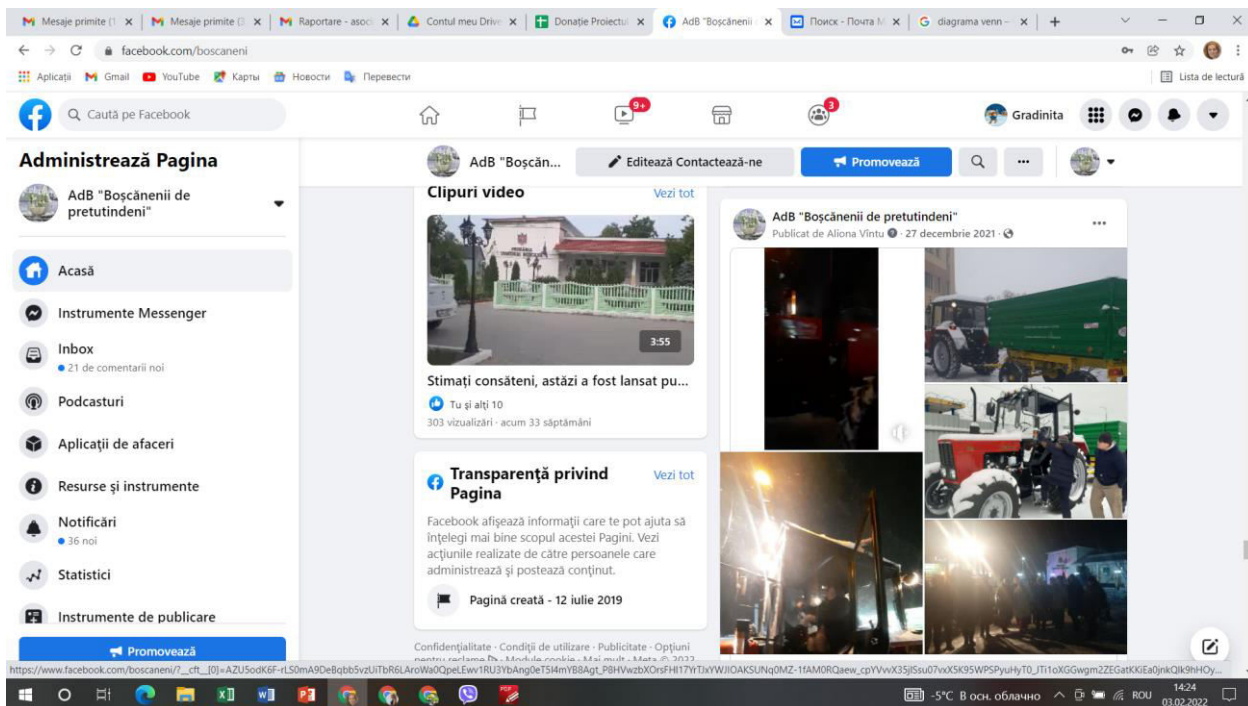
Mesaje primite (1 | Mesaje primite (3 | Raportare - asoci | Contul meu Drive | Donație Proiectul | AdB "Boșcănenii | Поиск - Почта M | diagrama venn -

facebook.com/boscaneni

Aplicații | Gmail | YouTube | Карты | Новости | Перевести | Lista de lectură

Caută pe Facebook

9+ | 3 | Gradinita

Administrează Pagina

AdB "Boșcănenii de pretutindeni"

Acasă

Instrumente Messenger

Inbox
21 de comentarii noi

Podcasturi

Aplicații de afaceri

Resurse și instrumente

Notificări
36 noi

Statistici

Instrumente de publicare

Promovează

AdB "Boșcăn... | Editează Contactează-ne | Promovează

Clipuri video | Vezi tot

3:55

Stimați consăteni, astăzi a fost lansat pu...

Tu și alți 10

303 vizualizări · acum 33 săptămâni

Transparență privind Pagina | Vezi tot

Facebook afișează informații care te pot ajuta să înțelegi mai bine scopul acestei Pagini. Vezi acțiunile realizate de către persoanele care administrează și postează conținut.

Pagină creată - 12 iulie 2019

Confidențialitate · Condiții de utilizare · Publicitate · Opțiuni pentru reclame · Module cookie · Mai mult · Meta © 2022

AdB "Boșcănenii de pretutindeni"
Publicat de Aliona Vîntu · 27 decembrie 2021 ·

https://www.facebook.com/boscaneni/?__cft__[0]=AZU5odK6F-rLS0mA9DeBqbb5vzUiTbR6LAroWa0QpeLEwv1RU3YbAng0eT5I4mYB8Agt_P8HVwzbXOrsFHI17YrTJxYWJIOAKSUNq0MZ-1fAM0RQaew_cpYVvvX35jISsu07vxX5K95WPSPyuHyT0_JTi1oXGGwgm2ZEGatKKiEa0jnkQlk9hHOy...

-5°C В осн. облачно | ROU | 14:24 03.02.2022